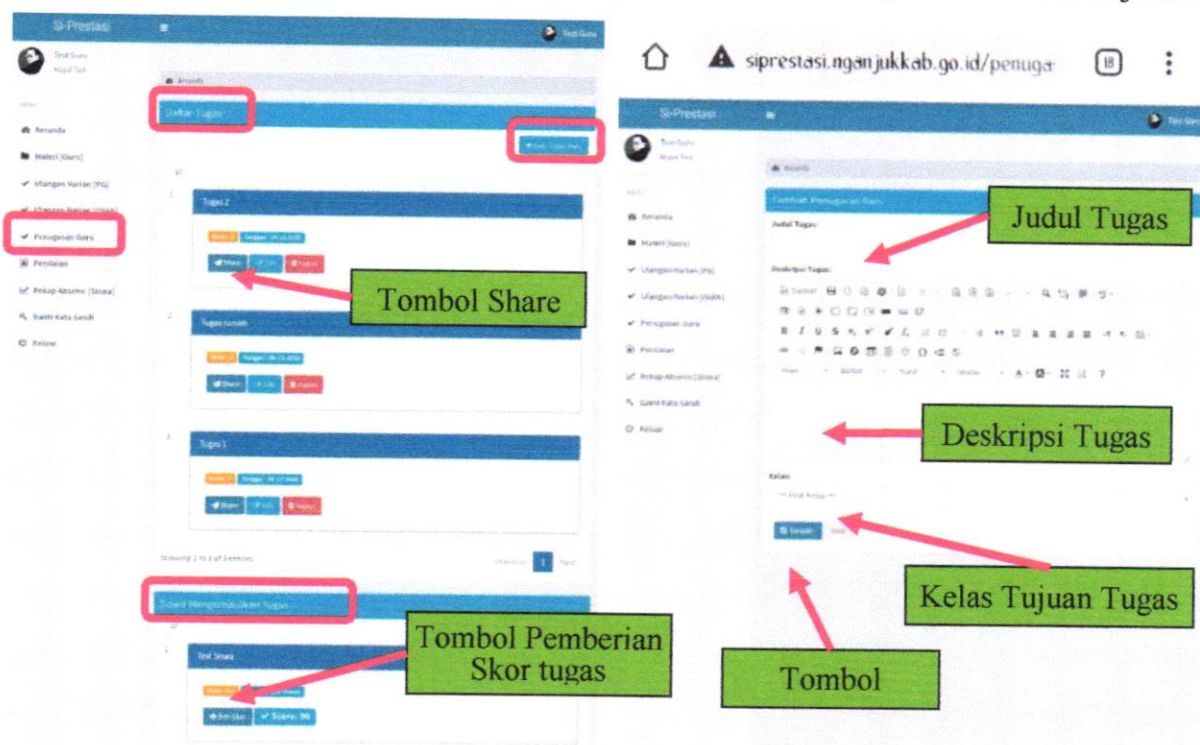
Si-Prestasi

Test Guru

Beranda

Materi [Guru]

Ulangan Harian [PG]

Penugasan Guru

Penilaian

Rekap Absensi [Siswa]

Ganti Kata Sandi

Keluar

Daftar Tugas

Tugas 2

Share

Tombol Share

Tugas rumah

Tugas 1

Share

Previous 1 Next

Sudah Mengumpulkan Tugas

Test Siswa

Score: 90

Tombol Pemberian Skor tugas

sipresstasi.nganjukkab.go.id/penuga

18

Si-Prestasi

Test Guru

Beranda

Materi [Guru]

Ulangan Harian [PG]

Penugasan Guru

Penilaian

Rekap Absensi [Siswa]

Ganti Kata Sandi

Keluar

Judul Tugas:

Judul Tugas

Deskripsi Tugas:

Deskripsi Tugas

Kelas:

-- Pilih Kelas --

Simpan

Kelas Tujuan Tugas

Tombol